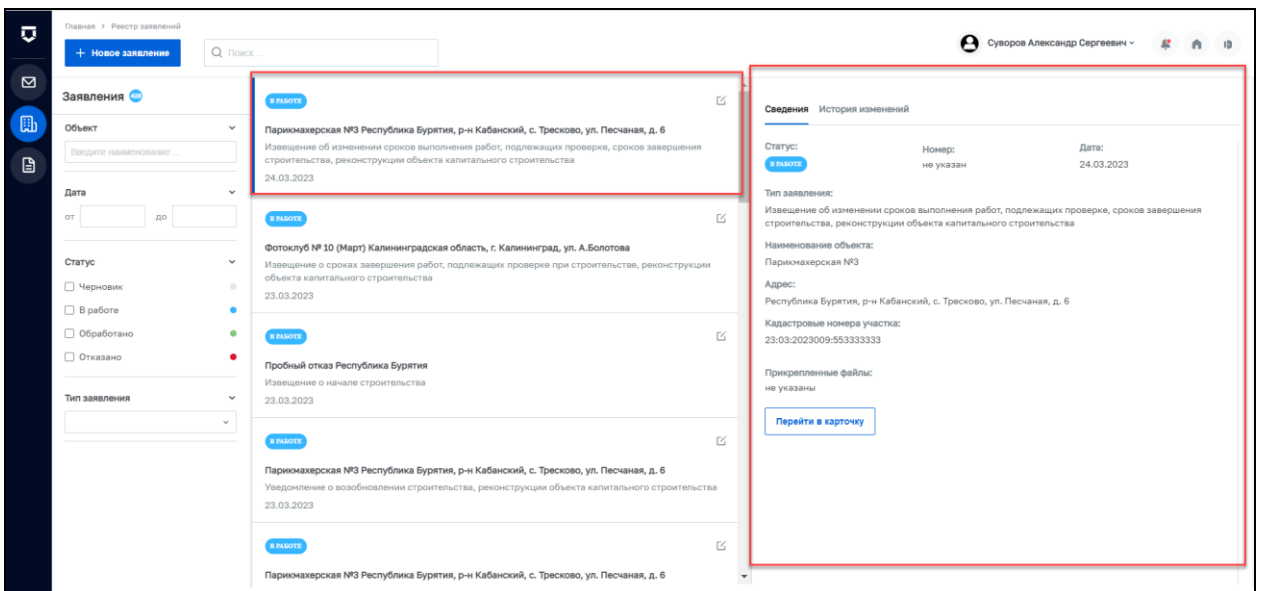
Главная > Реестр заявлений

+ Новое заявление

Поиск...

Суворов Александр Сергеевич

Заявления 428

Объект

Введите наименование...

Дата

от

до

Статус

Черновик

В работе

Обработано

Отказано

Тип заявления

В РАБОТЕ

Парикмахерская №3 Республика Бурятия, р-н Кабанский, с. Тресково, ул. Песчаная, д. 6

Извещение об изменении сроков выполнения работ, подлежащих проверке, сроков завершения строительства, реконструкции объекта капитального строительства

24.03.2023

В РАБОТЕ

Фотоклуб № 10 (Март) Калининградская область, г. Калининград, ул. А.Болотова

Извещение о сроках завершения работ, подлежащих проверке при строительстве, реконструкции объекта капитального строительства

23.03.2023

В РАБОТЕ

Пробный отказ Республика Бурятия

Извещение о начале строительства

23.03.2023

В РАБОТЕ

Парикмахерская №3 Республика Бурятия, р-н Кабанский, с. Тресково, ул. Песчаная, д. 6

Уведомление о возобновлении строительства, реконструкции объекта капитального строительства

23.03.2023

В РАБОТЕ

Парикмахерская №3 Республика Бурятия, р-н Кабанский, с. Тресково, ул. Песчаная, д. 6

Сведения История изменений

Статус:
В РАБОТЕ

Номер:
не указан

Дата:
24.03.2023

Тип заявления:
Извещение об изменении сроков выполнения работ, подлежащих проверке, сроков завершения строительства, реконструкции объекта капитального строительства

Наименование объекта:
Парикмахерская №3

Адрес:
Республика Бурятия, р-н Кабанский, с. Тресково, ул. Песчаная, д. 6

Кадастровые номера участка:
23:03:2023009:553333333

Прикрепленные файлы:
не указаны

Перейти в карточку